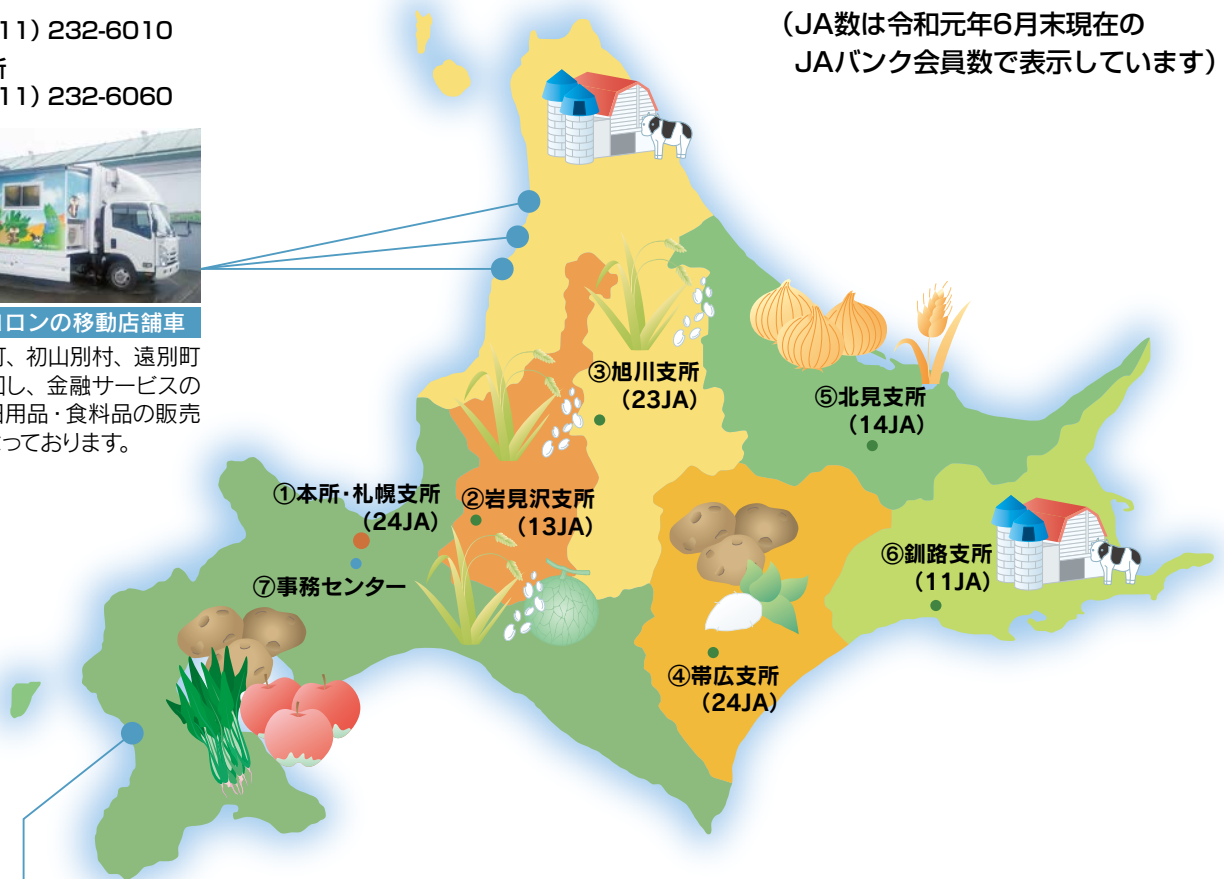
11) 232-6010
所
11) 232-6060

ロンの移動店舗車
町、初山別村、遠別町
回し、金融サービスの
用品・食料品の販売
っております。

(JA数は令和元年6月末現在の
JAバンク会員数で表示しています)

③旭川支所
(23JA)

⑤北見支所
(14JA)

①本所・札幌支所
(24JA)

②岩見沢支所
(13JA)

⑦事務センター

⑥釧路支所
(11JA)

④帯広支所
(24JA)